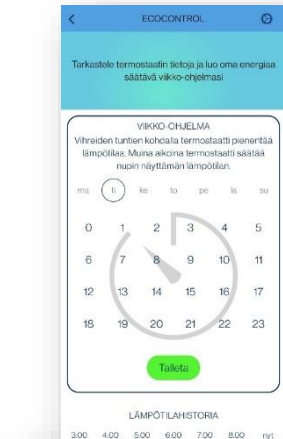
ECOCONTROL

Tarkastele termostaatin tietoja ja luo oma energiaa säästävä viikko-ohjelmasi

VIIKKO-OHJELMA
Vihreiden tuntien kohdalla termostaatti pienentää lämpötilaa. Muina aikoina termostaatti säätää nupin näyttämän lämpötilan.

ma ti ke to pe la su

0 1 2 3 4 5
6 7 8 9 10 11
12 13 14 15 16 17
18 19 20 21 22 23

Talleta

LÄMPÖTILAHISTORIA
3:00 4:00 5:00 6:00 7:00 8:00 nyt